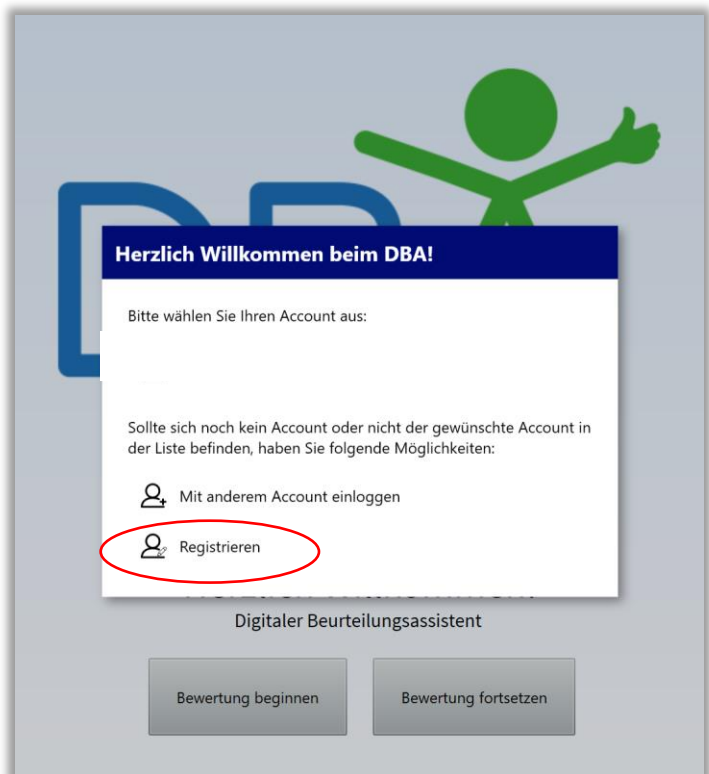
Herzlich Willkommen beim DBA!

Bitte wählen Sie Ihren Account aus:

Sollte sich noch kein Account oder nicht der gewünschte Account in der Liste befinden, haben Sie folgende Möglichkeiten:

Mit anderem Account einloggen

Registrieren

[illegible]

Digitaler Beurteilungsassistent

Bewertung beginnen

Bewertung fortsetzen